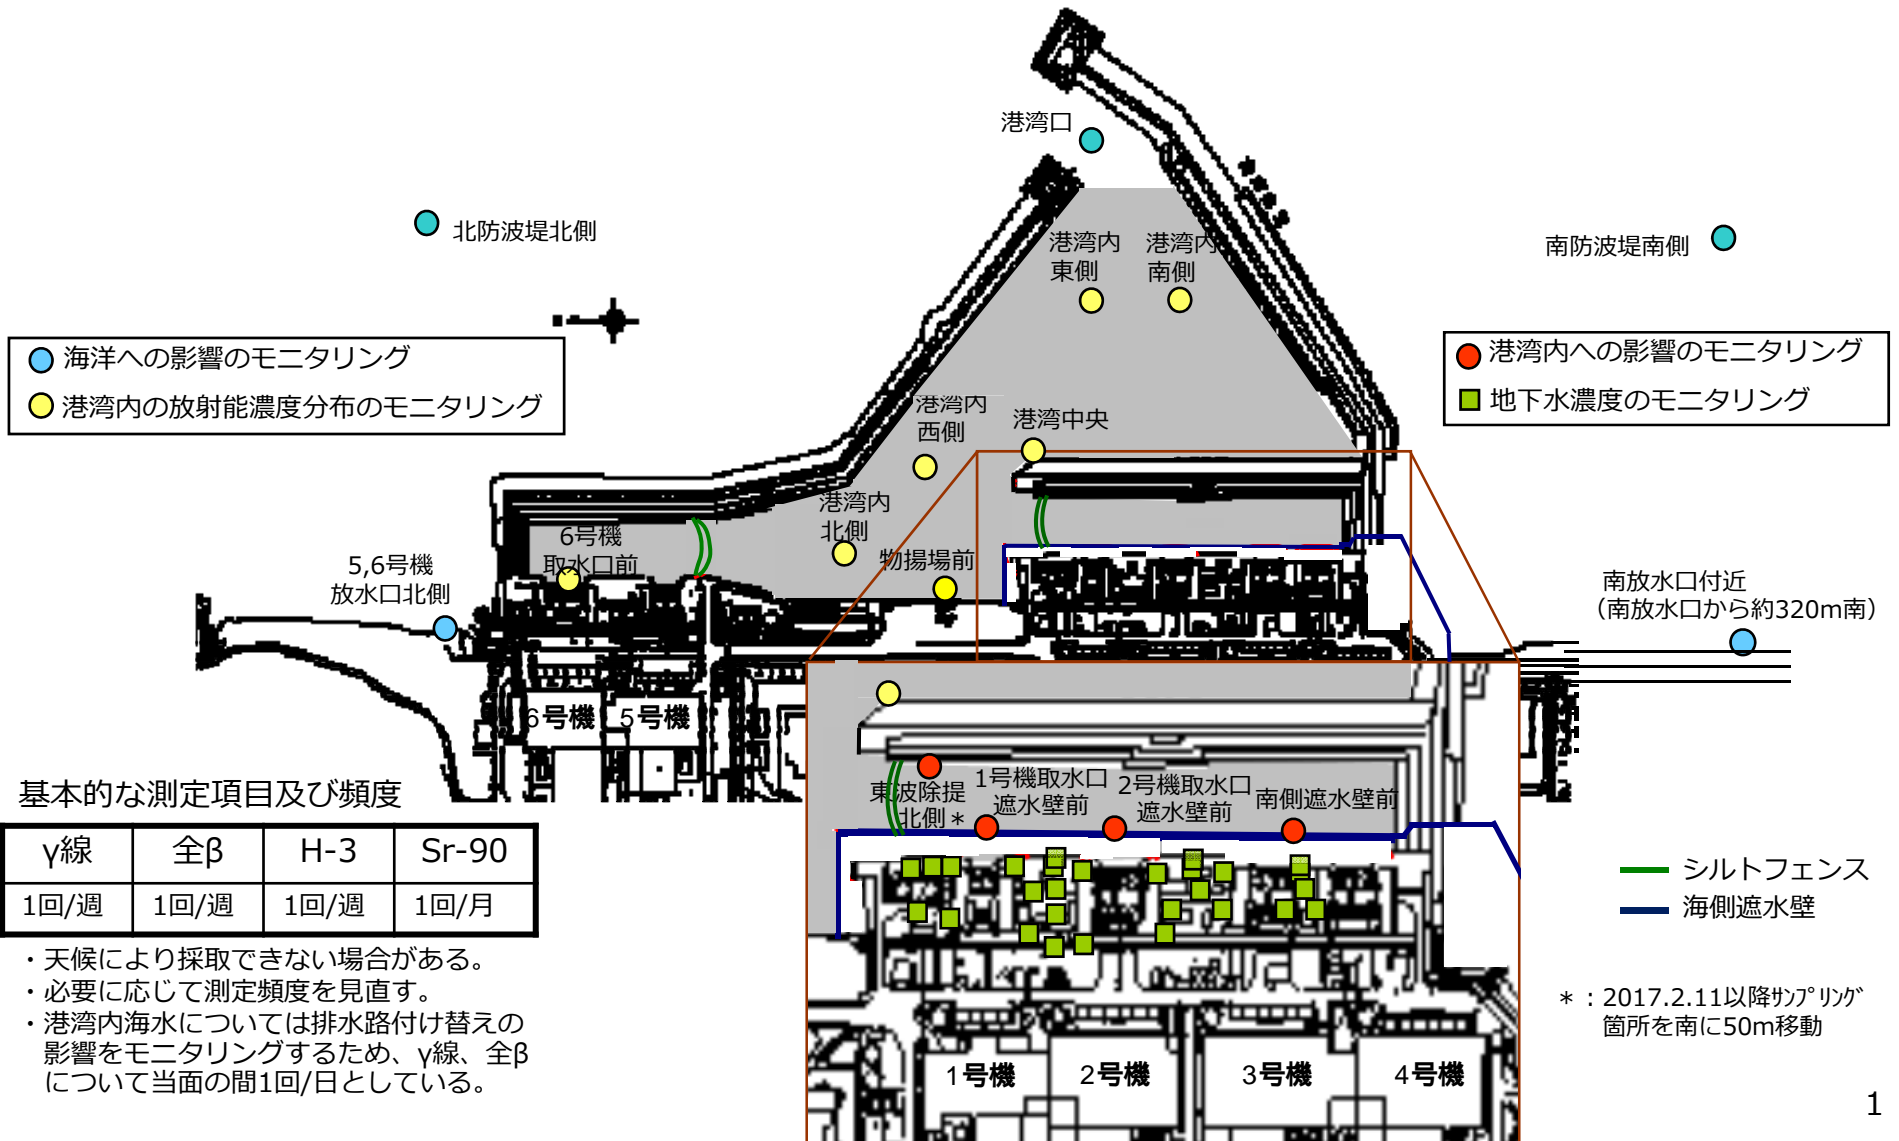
港湾口

北防波堤北側

南防波堤南側

港湾内東側

港湾内南側

海洋への影響のモニタリング
港湾内の放射能濃度分布のモニタリング

港湾内への影響のモニタリング
地下水濃度のモニタリング

港湾内西側

港湾中央

港湾内北側

6号機取水口前

物揚場前

5,6号機放水口北側

南放水口付近
（南放水口から約320m南）

6号機　5号機

基本的な測定項目及び頻度

| γ線 | 全β | H-3 | Sr-90 |
|---|---|---|---|
| 1回/週 | 1回/週 | 1回/週 | 1回/月 |

・天候により採取できない場合がある。
・必要に応じて測定頻度を見直す。
・港湾内海水については排水路付け替えの影響をモニタリングするため、γ線、全βについて当面の間1回/日としている。

東波除提北側＊

1号機取水口遮水壁前

2号機取水口遮水壁前

南側遮水壁前

シルトフェンス
海側遮水壁

＊：2017.2.11以降ｻﾝﾌﾟﾘﾝｸﾞ箇所を南に50m移動

1号機　2号機　3号機　4号機

1